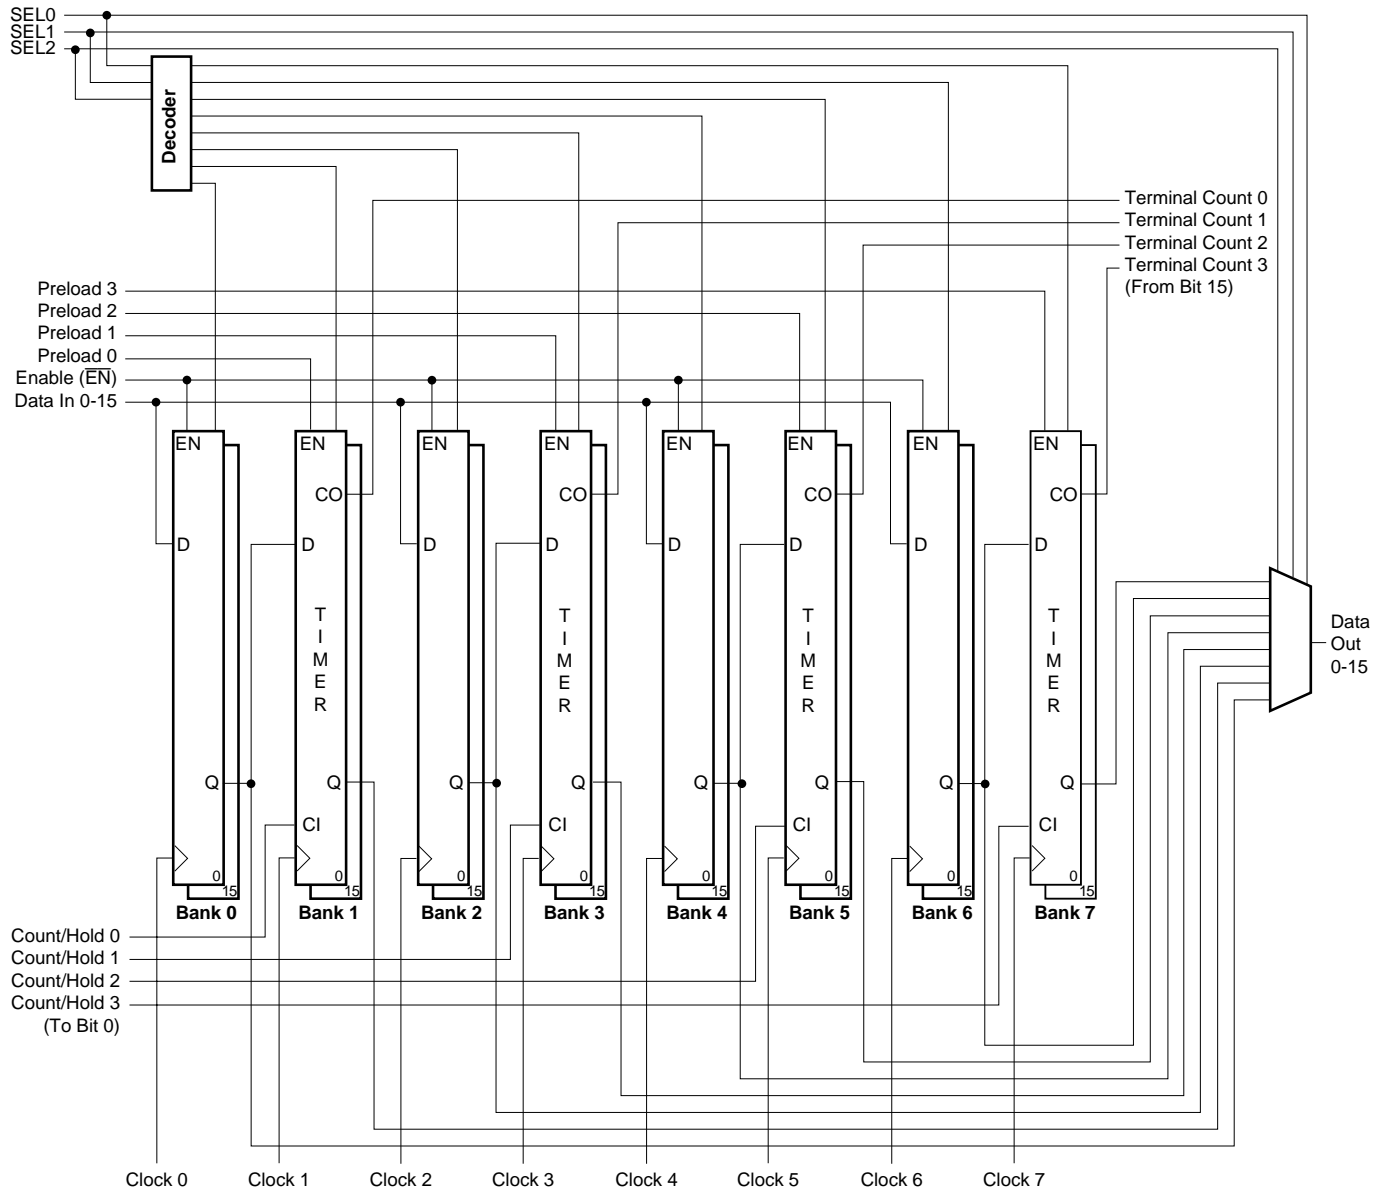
SEL0
SEL1
SEL2

Decoder

Terminal Count 0
Terminal Count 1
Terminal Count 2
Terminal Count 3
(From Bit 15)

Preload 3
Preload 2
Preload 1
Preload 0
Enable ($\overline{EN}$)
Data In 0-15

EN
D
Q
0
15
Bank 0

EN
CO
D
T
I
M
E
R
Q
CI
0
15
Bank 1

EN
D
Q
0
15
Bank 2

EN
CO
D
T
I
M
E
R
Q
CI
0
15
Bank 3

EN
D
Q
0
15
Bank 4

EN
CO
D
T
I
M
E
R
Q
CI
0
15
Bank 5

EN
D
Q
0
15
Bank 6

EN
CO
D
T
I
M
E
R
Q
CI
0
15
Bank 7

Data
Out
0-15

Count/Hold 0
Count/Hold 1
Count/Hold 2
Count/Hold 3
(To Bit 0)

Clock 0
Clock 1
Clock 2
Clock 3
Clock 4
Clock 5
Clock 6
Clock 7